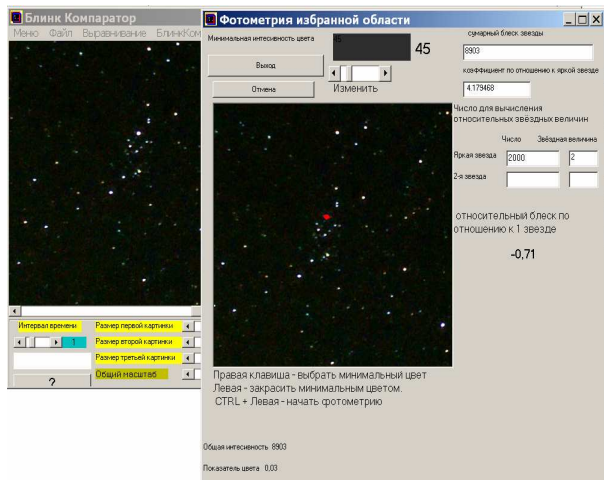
Блинк Компаратор
Меню Файл Выравнивание БлинкКом

Интервал времени
1
Размер первой картинки
Размер второй картинки
Размер третьей картинки
Общий масштаб
?

Фотометрия избранной области
Минимальная интесивность цвета
45
Выход
Отмена
Изменить
сумарный блеск звезды
8903
коэффициент по отношению к яркой звезде
4.179468
Число для вычисления относительных звёздных величин
Число
Звёздная величина
Яркая звезда
2000
2
2-я звезда
относительный блеск по отношению к 1 звезде
-0,71
Правая клавиша - выбрать минимальный цвет
Левая - закрасить минимальным цветом.
CTRL + Левая - начать фотометрию
Общая интесивность 8903
Показатель цвета 0,03